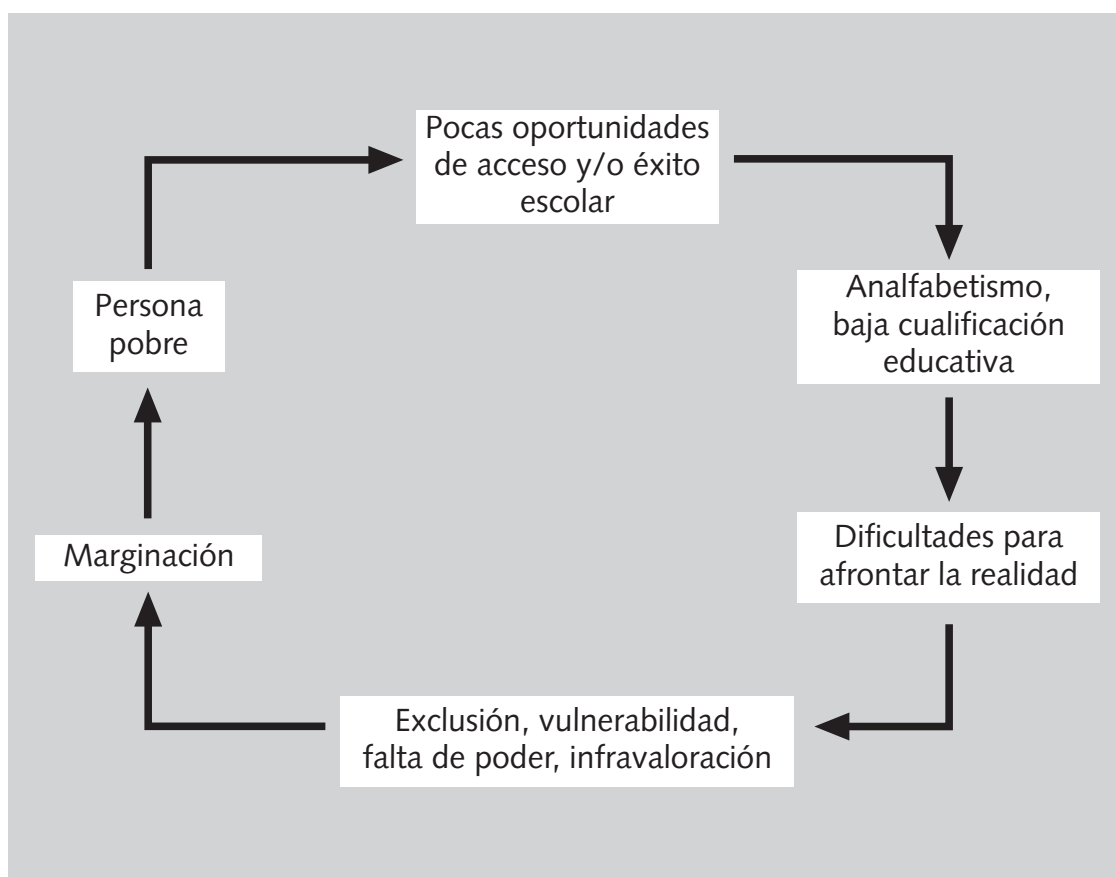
Pocas oportunidades de acceso y/o éxito escolar

Analfabetismo, baja cualificación educativa

Dificultades para afrontar la realidad

Exclusión, vulnerabilidad, falta de poder, infravaloración

Marginación

Persona pobre